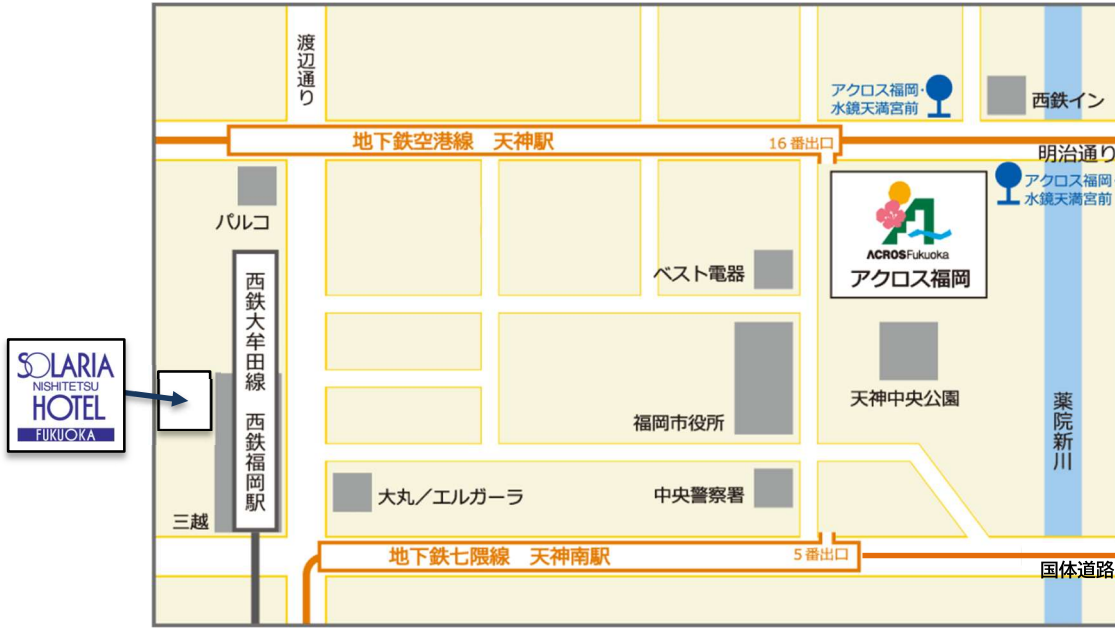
渡辺通り

アクロス福岡・水鏡天満宮前

西鉄イン

地下鉄空港線　天神駅

16番出口

明治通り

アクロス福岡・水鏡天満宮前

パルコ

ACROS Fukuoka
アクロス福岡

ベスト電器

西鉄大牟田線　西鉄福岡駅

SOLARIA NISHITETSU HOTEL FUKUOKA

天神中央公園

薬院新川

福岡市役所

大丸／エルガーラ

中央警察署

三越

地下鉄七隈線　天神南駅

5番出口

国体道路